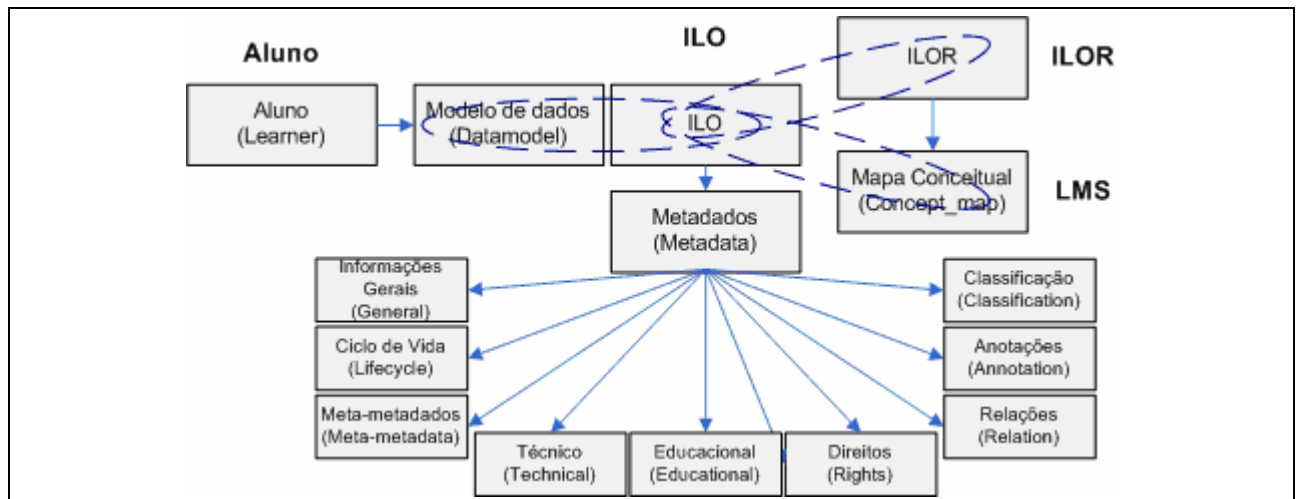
Aluno

ILO

ILOR

ILOR

Aluno (Learner)

Modelo de dados (Datamodel)

ILO

Mapa Conceitual (Concept_map)

LMS

Metadados (Metadata)

Informações Gerais (General)

Ciclo de Vida (Lifecycle)

Meta-metadados (Meta-metadata)

Técnico (Technical)

Educacional (Educational)

Direitos (Rights)

Classificação (Classification)

Anotações (Annotation)

Relações (Relation)